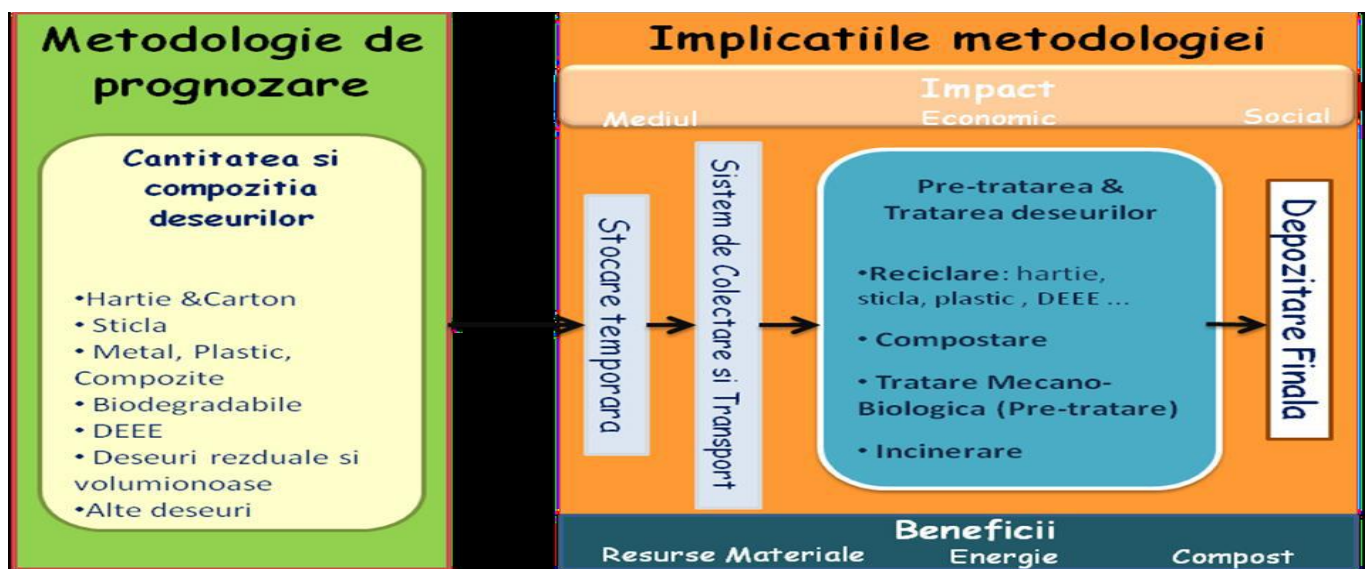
Metodologie de prognozare

Cantitatea si compozitia deseurilor

•Hartie &Carton
• Sticla
• Metal, Plastic, Compozite
• Biodegradabile
• DEEE
• Deseuri rezduale si volumionoase
•Alte deseuri

Implicatiile metodologiei

Impact
Mediul Economic Social

Stocare temporara

Sistem de Colectare si Transport

Pre-tratarea & Tratarea deseurilor

•Reciclare: hartie, sticla, plastic , DEEE ...
• Compostare
• Tratare Mecano-Biologica (Pre-tratare)
• Incinerare

Depozitare Finala

Beneficii
Resurse Materiale Energie Compost